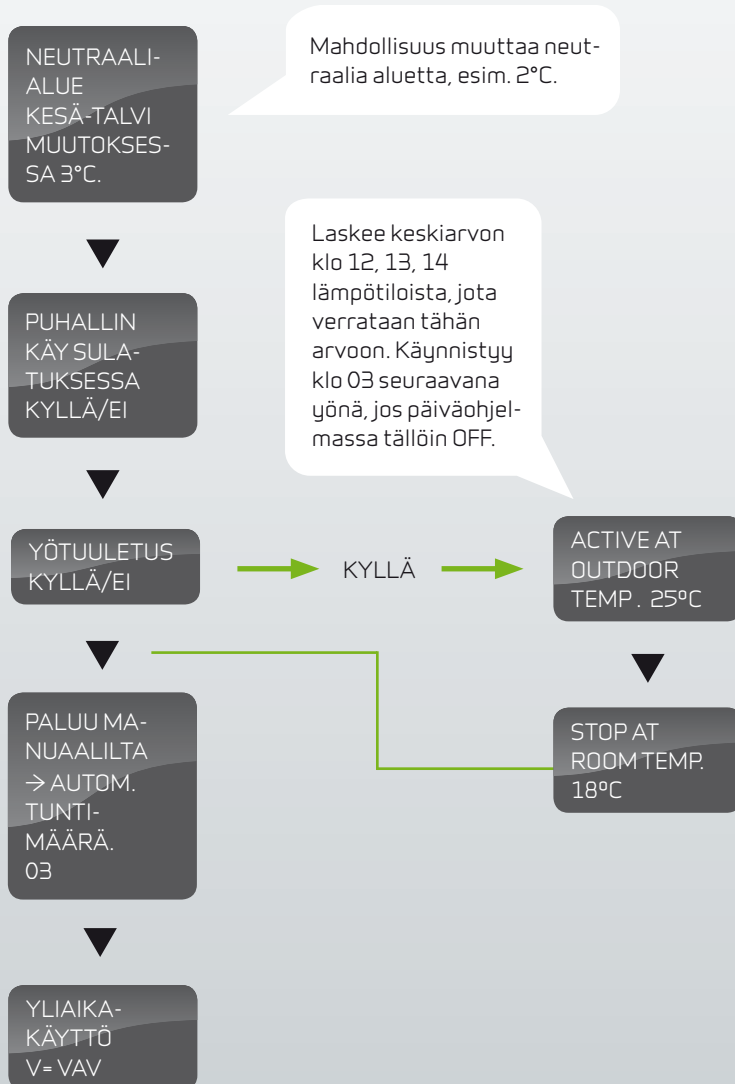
NEUTRAALIALUE KESÄ-TALVI MUUTOKSESSA 3°C.

Mahdollisuus muuttaa neutraalia aluetta, esim. 2°C.

PUHALLIN KÄY SULATUKSESSA KYLLÄ/EI

Laskee keskiarvon klo 12, 13, 14 lämpötiloista, jota verrataan tähän arvoon. Käynnistyy klo 03 seuraavana yönä, jos päiväohjelmassa tällöin OFF.

YÖTUULETUS KYLLÄ/EI

KYLLÄ

ACTIVE AT OUTDOOR TEMP . 25ºC

STOP AT ROOM TEMP. 18ºC

PALUU MANUAALILTA → AUTOM. TUNTIMÄÄRÄ. 03

YLIAIKAKÄYTTÖ V= VAV